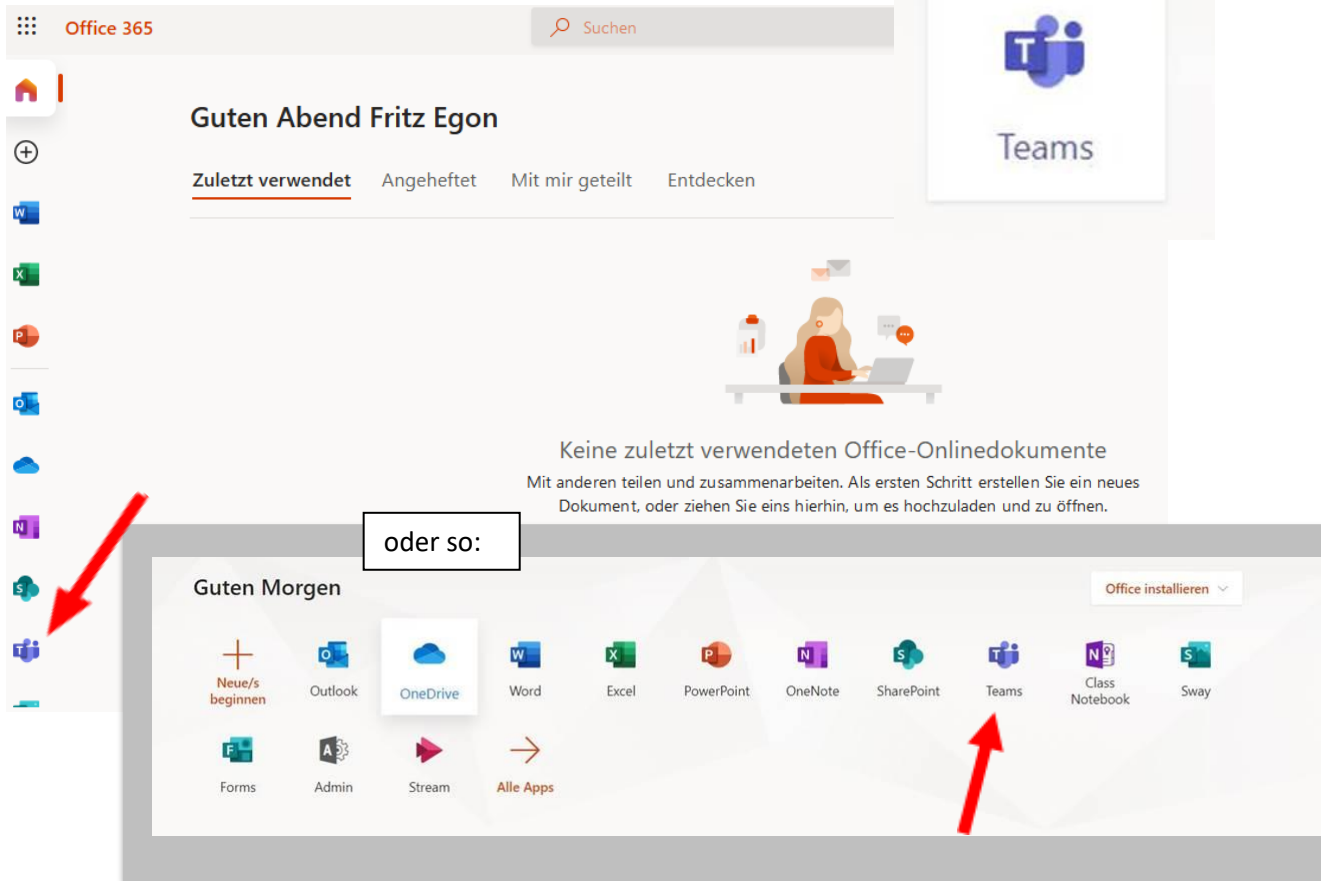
Office 365

Suchen

Teams

Guten Abend Fritz Egon

Zuletzt verwendet Angeheftet Mit mir geteilt Entdecken

Keine zuletzt verwendeten Office-Onlinedokumente

Mit anderen teilen und zusammenarbeiten. Als ersten Schritt erstellen Sie ein neues Dokument, oder ziehen Sie eins hierhin, um es hochzuladen und zu öffnen.

oder so:

Guten Morgen

Office installieren

Neue/s beginnen
Outlook
OneDrive
Word
Excel
PowerPoint
OneNote
SharePoint
Teams
Class Notebook
Sway
Forms
Admin
Stream
Alle Apps